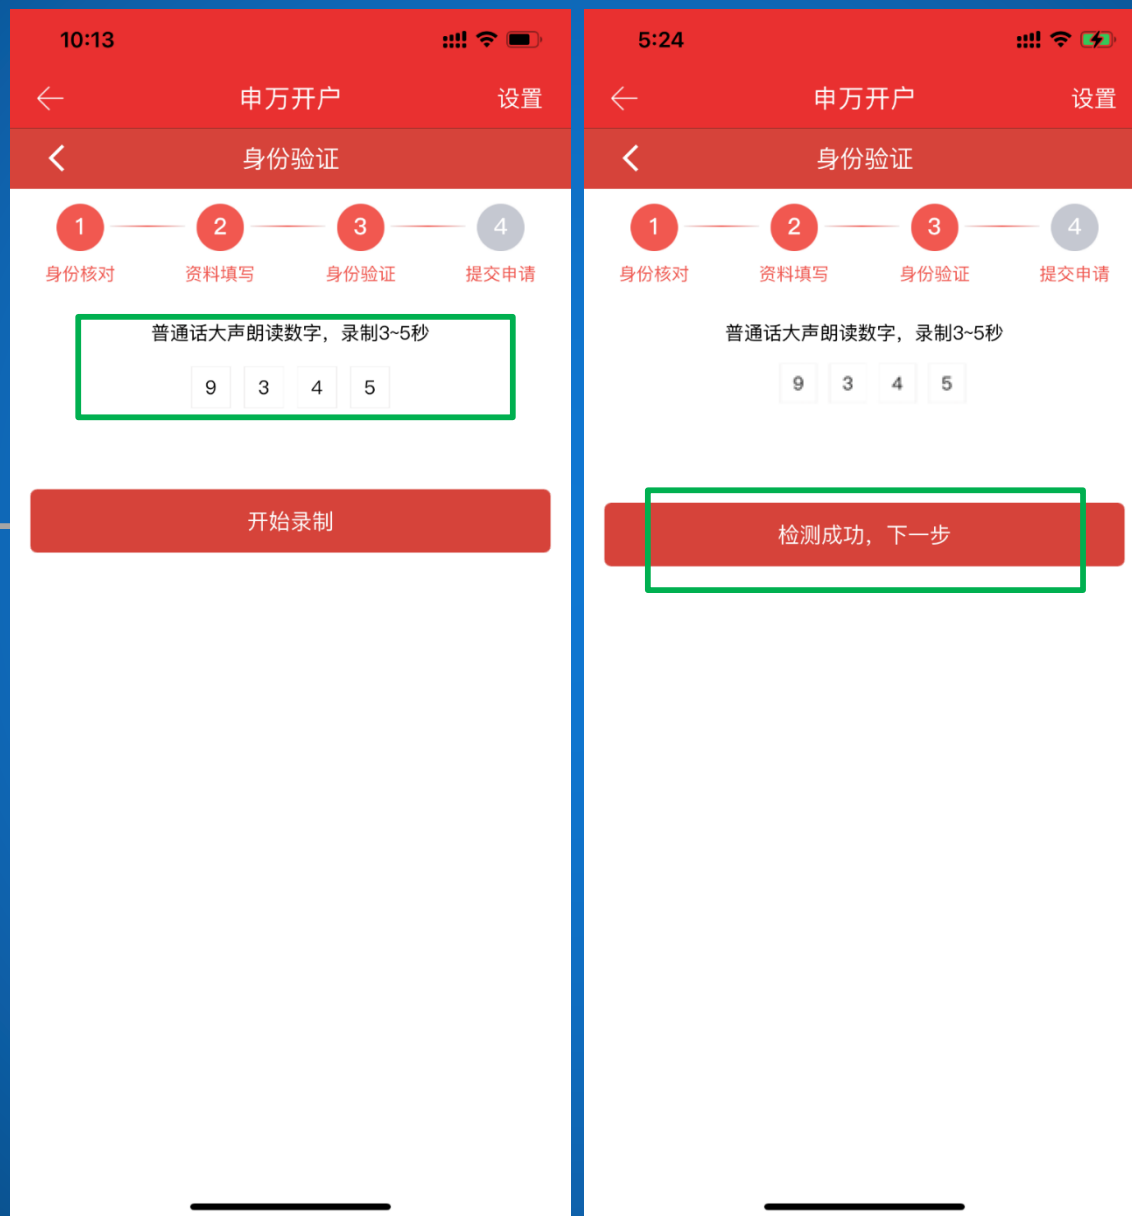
10:13

申万开户 设置

身份验证

1 身份核对
2 资料填写
3 身份验证
4 提交申请

普通话大声朗读数字，录制3~5秒

9 3 4 5

开始录制

5:24

申万开户 设置

身份验证

1 身份核对
2 资料填写
3 身份验证
4 提交申请

普通话大声朗读数字，录制3~5秒

9 3 4 5

检测成功，下一步